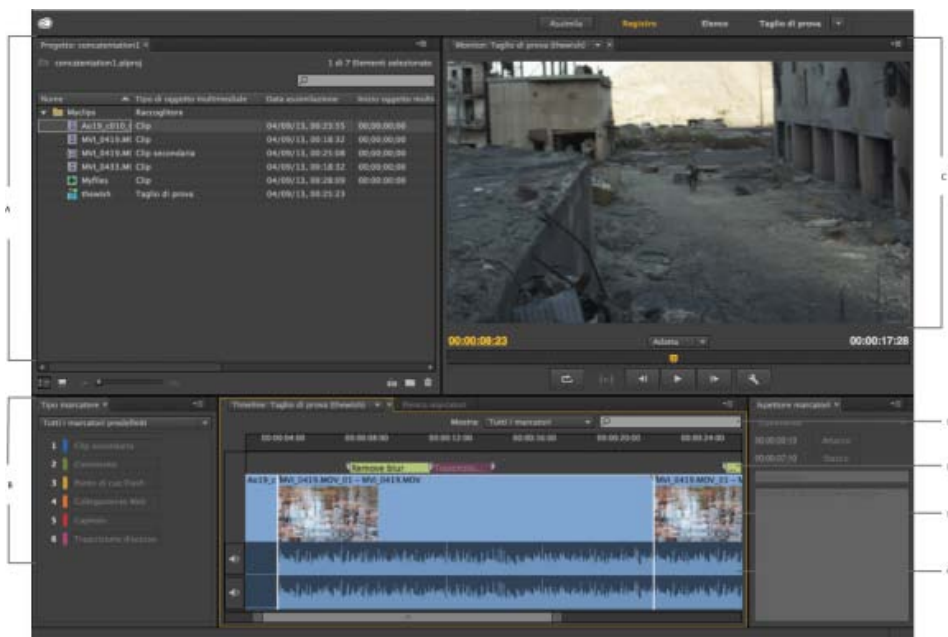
Assembla Registro Elenco Taglio di prova

Progetto: concatenation1

concatenation1.prproj 1 di 7 Elementi selezionato

| Nome | Tipo di soggetto multimediale | Data acquisizione | Inizio soggetto multi |
|---|---|---|---|
| Macllps | Raccoglitore | | |
| Ax19_c010_ | Clip | 04/09/11, 00:23:55 | 00:00:00:00 |
| MVI_0419.M | Clip | 04/09/11, 00:18:32 | 00:00:00:00 |
| MVI_0419.M | Clip secondaria | 04/09/11, 00:21:08 | 00:00:00:00 |
| MVI_0433.M | Clip | 04/09/11, 00:18:32 | 00:00:00:00 |
| Myfiles | Clip | 04/09/11, 00:28:09 | 00:00:00:00 |
| thewish | Taglio di prova | 04/09/11, 00:21:23 | |

Monitor: Taglio di prova (thewish)

00:00:08:23 Adatta 00:00:17:28

Tipi marcatore

Tutti i marcatori predefiniti

1 Clip secondaria
2 Commento
3 Punto di cue Flash
4 Collegamento Web
5 Capitolo
6 Traccia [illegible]

Timeline: Taglio di prova (thewish) Elenco marcatori

Mostra: Tutti i marcatori

00:00:04:00 00:00:08:00 00:00:12:00 00:00:16:00 00:00:20:00 00:00:24:00

Remove blur Trasmiss...

Ax19_c MVI_0419.MOV_01 – MVI_0419.MOV MVI_0419.MOV_01 – M

Ispettore marcatori

00:00:00:13 Attacco
00:00:07:10 Stacco

A B C D E F G